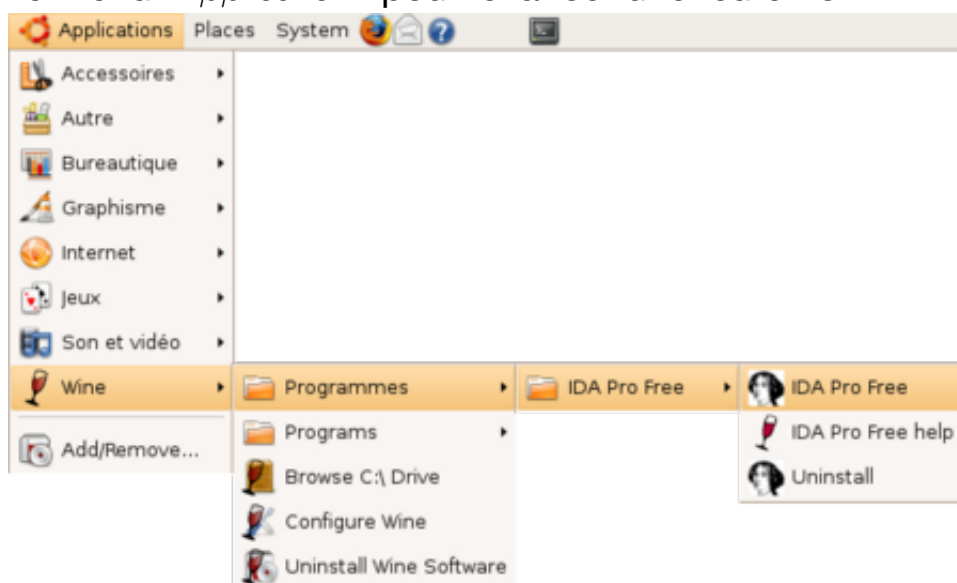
Applications Places System

Accessoires
Autre
Bureautique
Graphisme
Internet
Jeux
Son et vidéo
Wine
Add/Remove...

Programmes
Programs
Browse C:\ Drive
Configure Wine
Uninstall Wine Software

IDA Pro Free

IDA Pro Free
IDA Pro Free help
Uninstall